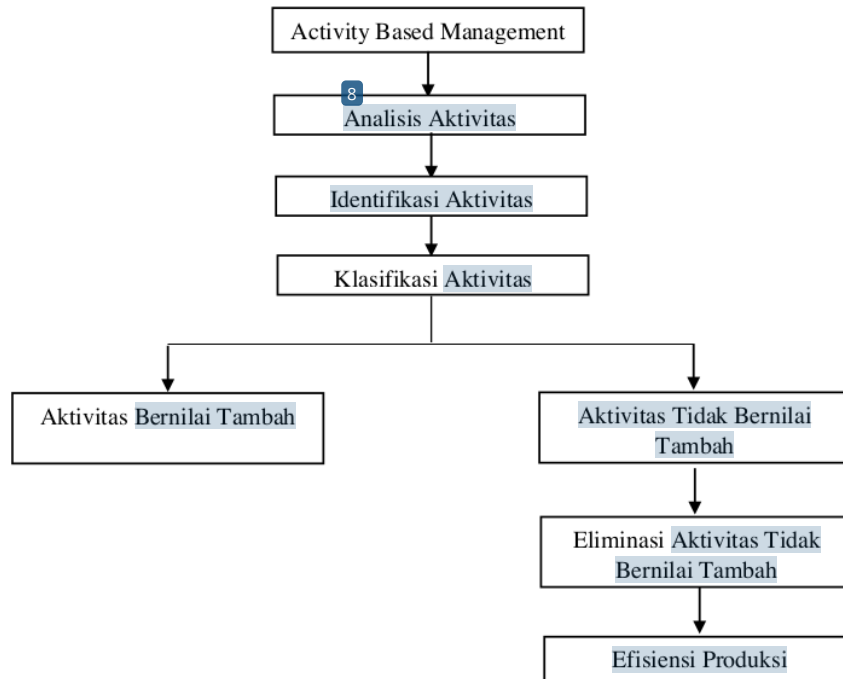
Activity Based Management

8

Analisis Aktivitas

Identifikasi Aktivitas

Klasifikasi Aktivitas

Aktivitas Bernilai Tambah

Aktivitas Tidak Bernilai Tambah

Eliminasi Aktivitas Tidak Bernilai Tambah

Efisiensi Produksi